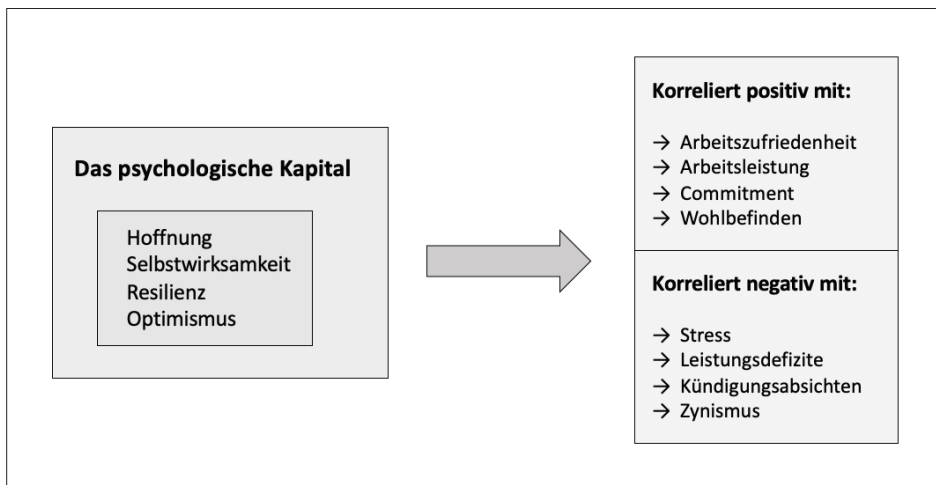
Das psychologische Kapital

Hoffnung
Selbstwirksamkeit
Resilienz
Optimismus

Korreliert positiv mit:

→ Arbeitszufriedenheit
→ Arbeitsleistung
→ Commitment
→ Wohlbefinden

Korreliert negativ mit:

→ Stress
→ Leistungsdefizite
→ Kündigungsabsichten
→ Zynismus